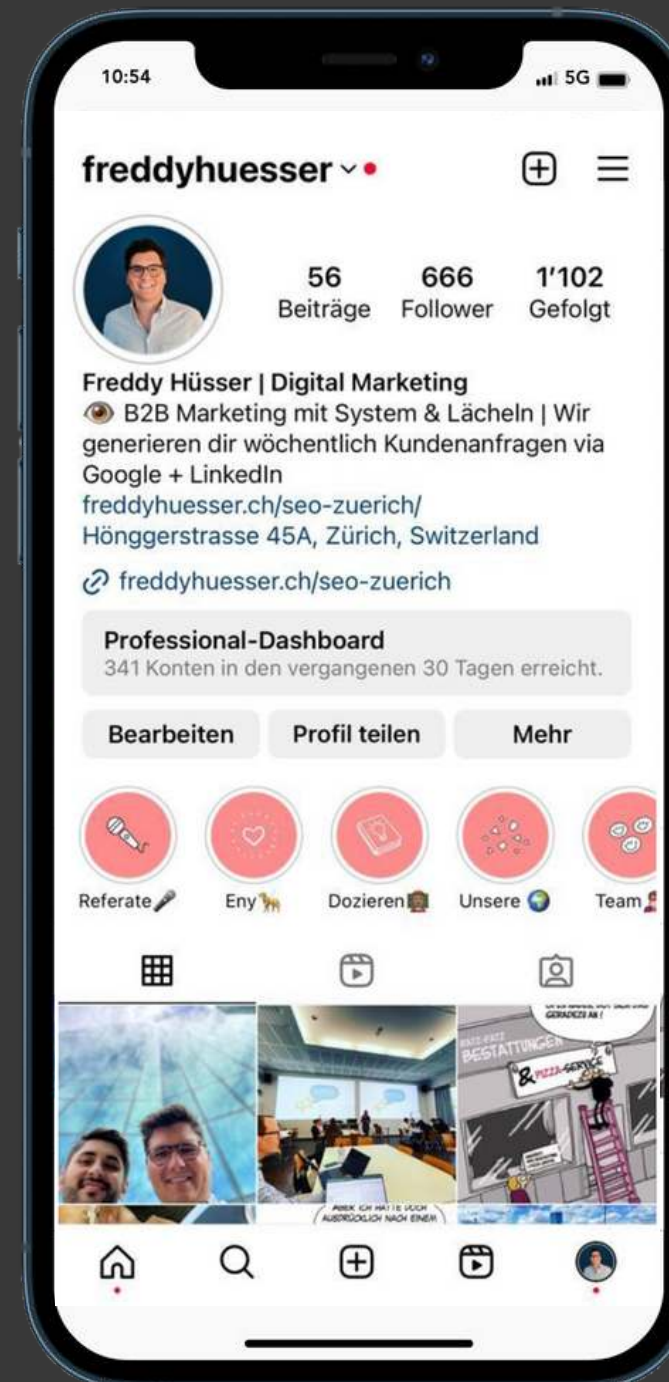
10:54

5G

freddyhuesser

56 Beiträge
666 Follower
1'102 Gefolgt

Freddy Hüsser | Digital Marketing
👁️ B2B Marketing mit System & Lächeln | Wir generieren dir wöchentlich Kundenanfragen via Google + LinkedIn
freddyhuesser.ch/seo-zuerich/
Hönggerstrasse 45A, Zürich, Switzerland

freddyhuesser.ch/seo-zuerich

Professional-Dashboard
341 Konten in den vergangenen 30 Tagen erreicht.

Bearbeiten
Profil teilen
Mehr

Referate🎤
Eny🐆
Dozieren👨🏽‍🏫
Unsere🌍
Team

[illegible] GERADEZU AN!
BESTATTUNGEN
& PIZZA-SERVICE

ABER ICH HATTE DOCH AUSDRÜCKLICH NACH EINEM